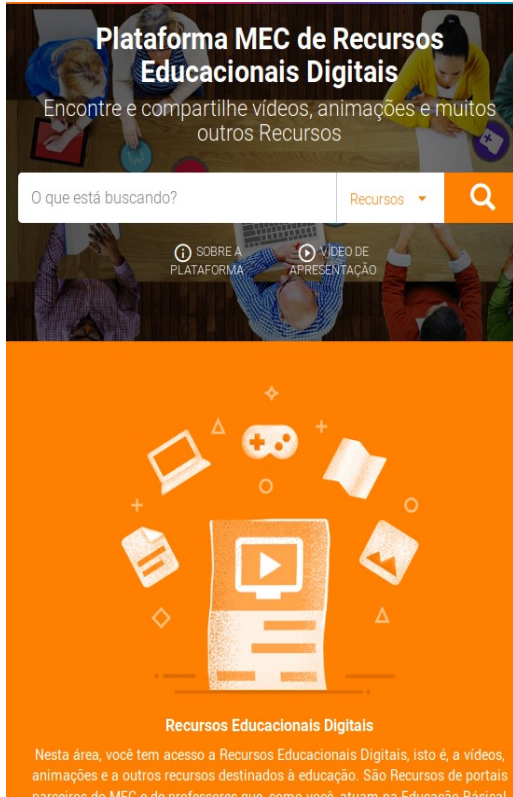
Plataforma MEC de Recursos Educacionais Digitais

Encontre e compartilhe vídeos, animações e muitos outros Recursos

O que está buscando?

Recursos

SOBRE A PLATAFORMA

VÍDEO DE APRESENTAÇÃO

Recursos Educacionais Digitais

Nesta área, você tem acesso a Recursos Educacionais Digitais, isto é, a vídeos, animações e a outros recursos destinados à educação. São Recursos de portais parceiros do MEC e de professores que, como você, atuam na Educação Básica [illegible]